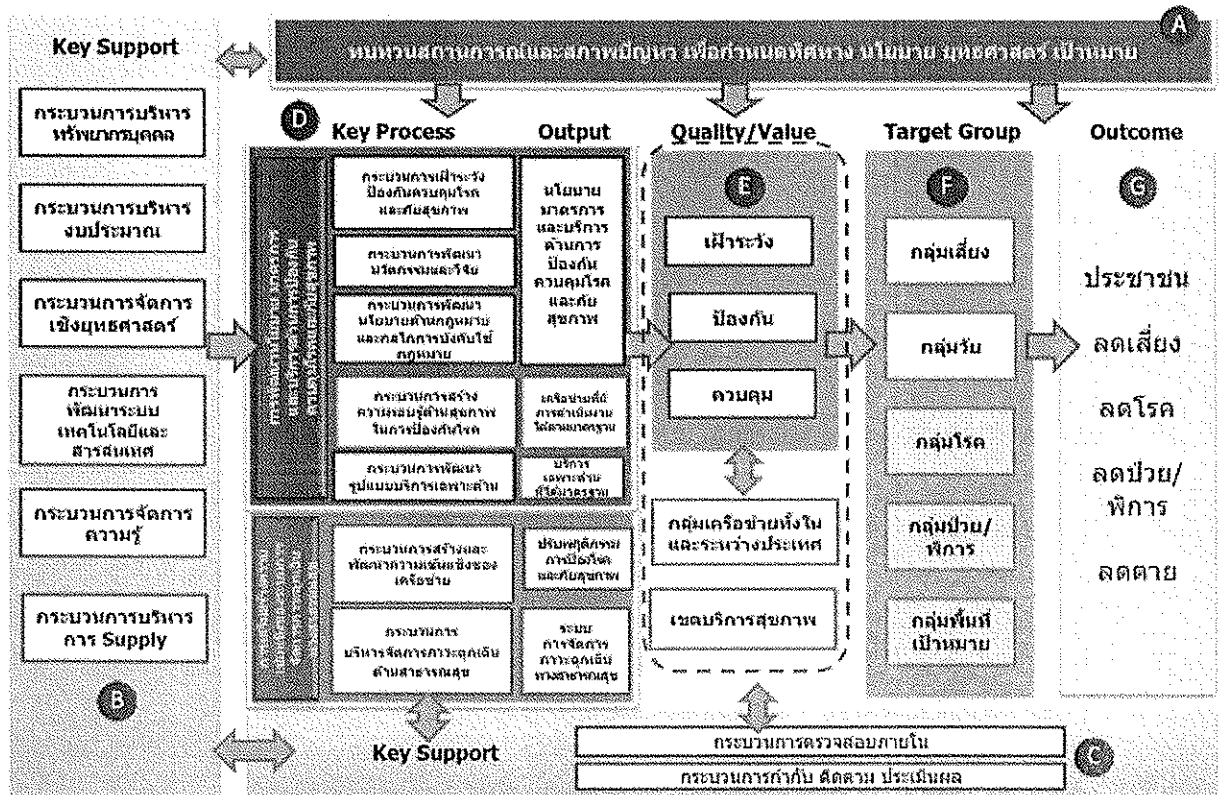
A

ทบทวนสถานการณ์และสภาพปัญหา เพื่อกำหนดทิศทาง นโยบาย ยุทธศาสตร์ เป้าหมาย

Key Support

กระบวนการบริหารทรัพยากรบุคคล

กระบวนการบริหารงบประมาณ

กระบวนการจัดการเชิงยุทธศาสตร์

กระบวนการพัฒนาระบบเทคโนโลยีและสารสนเทศ

กระบวนการจัดการความรู้

กระบวนการบริหารการ Supply

B

D

Key Process

Output

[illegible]

กระบวนการเฝ้าระวัง ป้องกันควบคุมโรคและภัยสุขภาพ

กระบวนการพัฒนานวัตกรรมและวิจัย

กระบวนการพัฒนานโยบายด้านกฎหมายและกลไกการบังคับใช้กฎหมาย

กระบวนการสร้างความรอบรู้ด้านสุขภาพในการป้องกันโรค

กระบวนการพัฒนารูปแบบบริการเฉพาะด้าน

นโยบาย มาตรการ และบริการ ด้านการป้องกันควบคุมโรคและภัยสุขภาพ

เครือข่ายที่มีการดำเนินงานได้ตามมาตรฐาน

บริการเฉพาะด้านที่ได้มาตรฐาน

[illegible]

กระบวนการสร้างและพัฒนาความเข้มแข็งของเครือข่าย

กระบวนการบริหารจัดการภาวะฉุกเฉินด้านสาธารณสุข

ปรับพฤติกรรมการป้องกันโรคและภัยสุขภาพ

ระบบการจัดการภาวะฉุกเฉินทางสาธารณสุข

Key Support

Quality/Value

E

เฝ้าระวัง

ป้องกัน

ควบคุม

กลุ่มเครือข่ายทั้งในและระหว่างประเทศ

เขตบริการสุขภาพ

Target Group

F

กลุ่มเสี่ยง

กลุ่มวัย

กลุ่มโรค

กลุ่มป่วย/พิการ

กลุ่มพื้นที่เป้าหมาย

Outcome

G

ประชาชน

ลดเสี่ยง

ลดโรค

ลดป่วย/พิการ

ลดตาย

กระบวนการตรวจสอบภายใน

กระบวนการกำกับ ติดตาม ประเมินผล

C